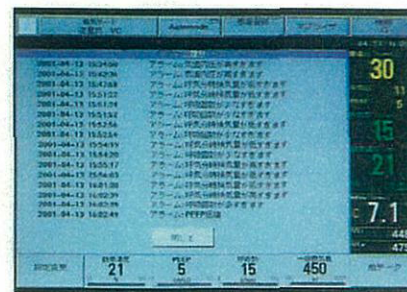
換気モード 従量式 VC

Automode

患者選択

アラーム

2001-04-13 15:34:00 アラーム:気道内圧が高すぎます
2001-04-13 15:42:36 アラーム:気道内圧が高すぎます
2001-04-13 15:47:08 アラーム:呼気分時換気量が低すぎます
2001-04-13 15:51:22 アラーム:呼気分時換気量が低すぎます
2001-04-13 15:51:24 アラーム:呼吸回数が少なすぎます
2001-04-13 15:51:52 アラーム:呼気分時換気量が低すぎます
2001-04-13 15:52:56 アラーム:呼気分時換気量が低すぎます
2001-04-13 15:52:54 アラーム:呼吸回数が少なすぎます
2001-04-13 15:54:55 アラーム:呼気分時換気量が低すぎます
2001-04-13 15:58:20 アラーム:呼吸回数が少なすぎます
2001-04-13 15:58:22 アラーム:呼気分時換気量が低すぎます
2001-04-13 15:59:03 アラーム:呼気分時換気量が低すぎます
2001-04-13 16:01:38 アラーム:呼吸回数が少なすぎます
2001-04-13 16:02:39 アラーム:呼気分時換気量が低すぎます
2001-04-13 16:02:39 アラーム:呼気分時換気量が低すぎます
2001-04-13 16:02:49 アラーム:PEEP低値

閉じる

30

15

21

7.1

設定変更

酸素濃度 21

PEEP 5

呼吸数 15

一回換気量 450

他データ